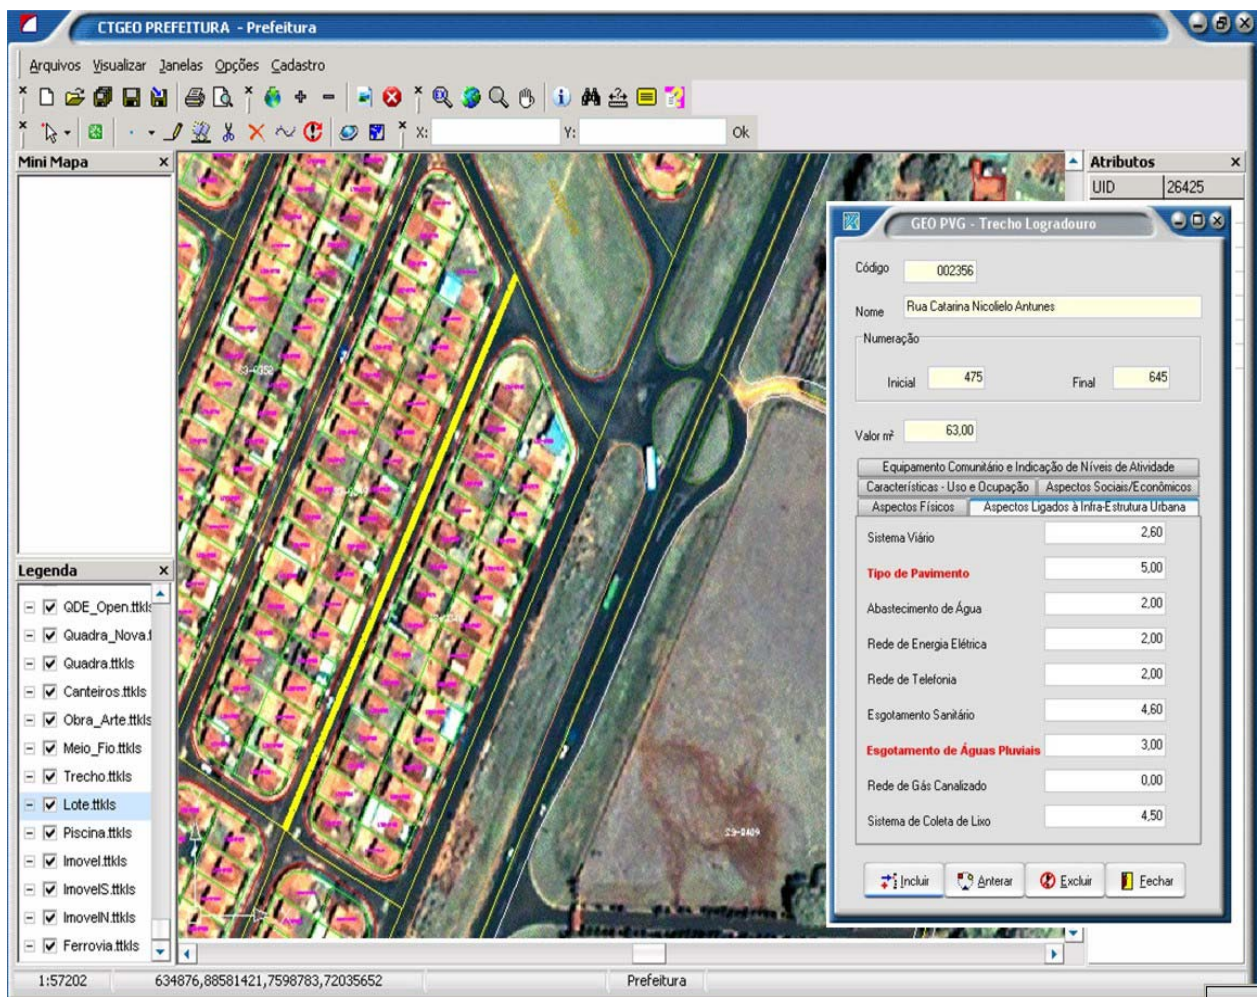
CTGEO PREFEITURA - Prefeitura

Arquivos Visualizar Janelas Opções Cadastro

X: Y: Ok

Mini Mapa

Legenda

QDE_Open.ttkls
Quadra_Nova.t
Quadra.ttkls
Canteiros.ttkls
Obra_Arte.ttkls
Meio_Fio.ttkls
Trecho.ttkls
Lote.ttkls
Piscina.ttkls
Imovel.ttkls
ImovelS.ttkls
ImovelN.ttkls
Ferrovia.ttkls

Atributos
UID 26425

GEO PVG - Trecho Logradouro

Código 002356
Nome Rua Catarina Nicolielo Antunes
Numeração
Inicial 475 Final 645
Valor m² 63,00

Equipamento Comunitário e Indicação de Níveis de Atividade
Características - Uso e Ocupação | Aspectos Sociais/Econômicos
Aspectos Físicos | Aspectos Ligados à Infra-Estrutura Urbana

| | |
|---|---|
| Sistema Viário | 2,60 |
| Tipo de Pavimento | 5,00 |
| Abastecimento de Água | 2,00 |
| Rede de Energia Elétrica | 2,00 |
| Rede de Telefonia | 2,00 |
| Esgotamento Sanitário | 4,60 |
| Esgotamento de Águas Pluviais | 3,00 |
| Rede de Gás Canalizado | 0,00 |
| Sistema de Coleta de Lixo | 4,50 |

Incluir | Anterar | Excluir | Fechar

1:57202 634876,88581421,7598783,72035652 Prefeitura